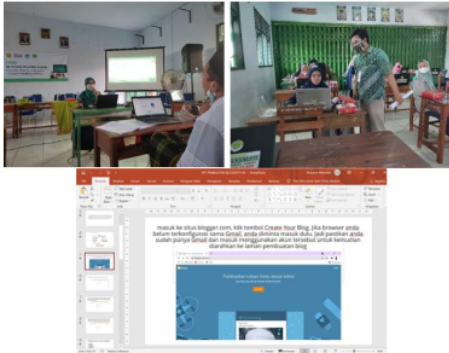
masuk ke situs blogger.com, klik tombol Create Your Blog. Jika browser anda belum terkonfigurasi sama Gmail, anda diminta masuk dulu. Jadi pastikan anda sudah punya Gmail dan masuk menggunakan akun tersebut untuk kemudian diarahkan ke laman pembuatan blog